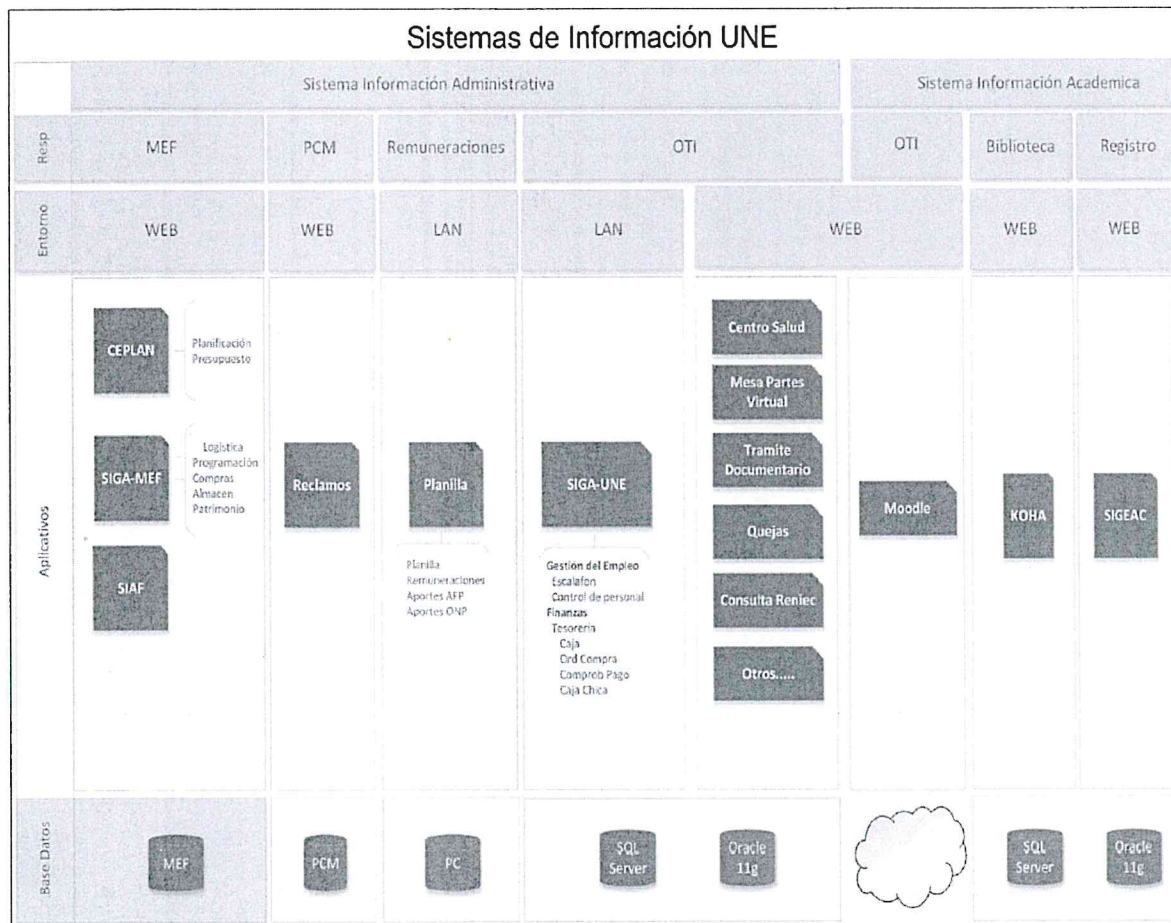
Sistemas de Información UNE

| | Sistema Información Administrativa | | | | | Sistema Información Academica | | |
|---|---|---|---|---|---|---|---|---|
| Resp | MEF | PCM | Remuneraciones | OTI | | OTI | Biblioteca | Registro |
| Entorno | WEB | WEB | LAN | LAN | WEB | | WEB | WEB |
| Aplicativos | CEPLAN (Planificación, Presupuesto); SIGA-MEF (Logistica, Programación, Compras, Almacen, Patrimonio); SIAF | Reclamos | Planilla (Planilla, Remuneraciones, Aportes AFP, Aportes ONP) | SIGA-UNE (Gestión del Empleo: Escalafon, Control de personal; Finanzas: Tesoreria, Caja, Ord Compra, Comprob Pago, Caja Chica) | Centro Salud; Mesa Partes Virtual; Tramite Documentario; Quejas; Consulta Reniec; Otros..... | Moodle | KOHA | SIGEAC |
| Base Datos | MEF | PCM | PC | SQL Server | Oracle 11g | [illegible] | SQL Server | Oracle 11g |